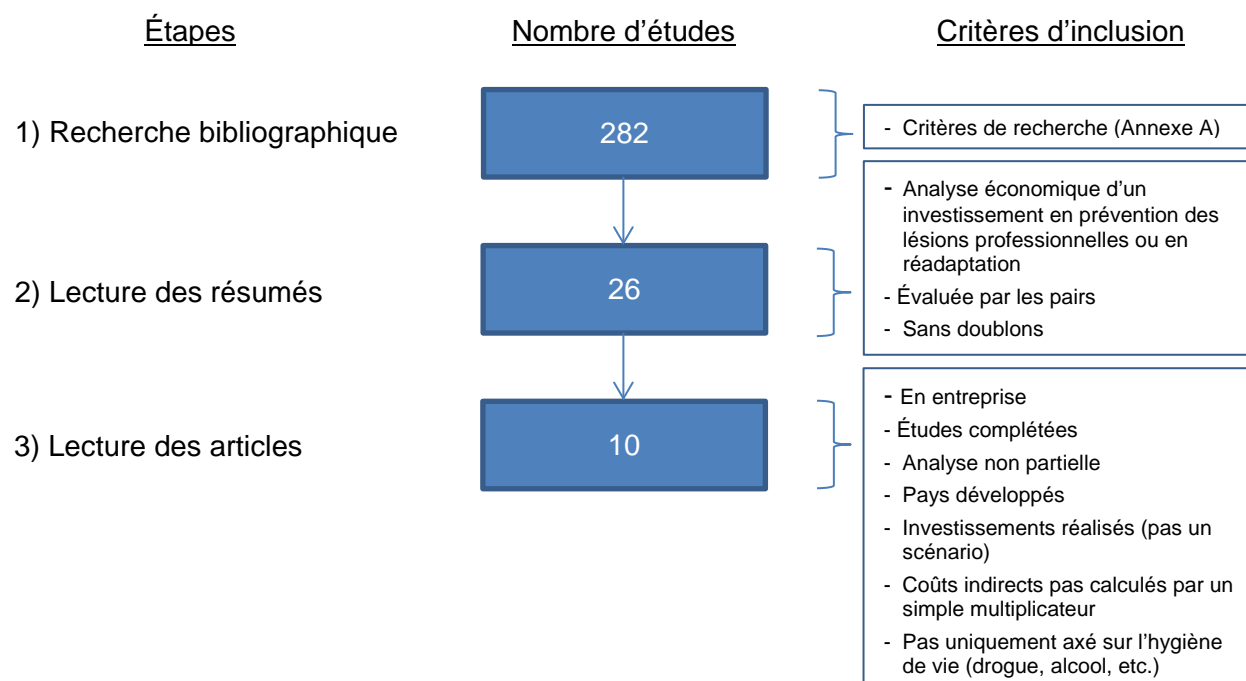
Étapes

Nombre d'études

Critères d'inclusion

1) Recherche bibliographique

282

- Critères de recherche (Annexe A)

2) Lecture des résumés

26

- Analyse économique d'un investissement en prévention des lésions professionnelles ou en réadaptation
- Évaluée par les pairs
- Sans doublons

3) Lecture des articles

10

- En entreprise
- Études complétées
- Analyse non partielle
- Pays développés
- Investissements réalisés (pas un scénario)
- Coûts indirects pas calculés par un simple multiplicateur
- Pas uniquement axé sur l'hygiène de vie (drogue, alcool, etc.)